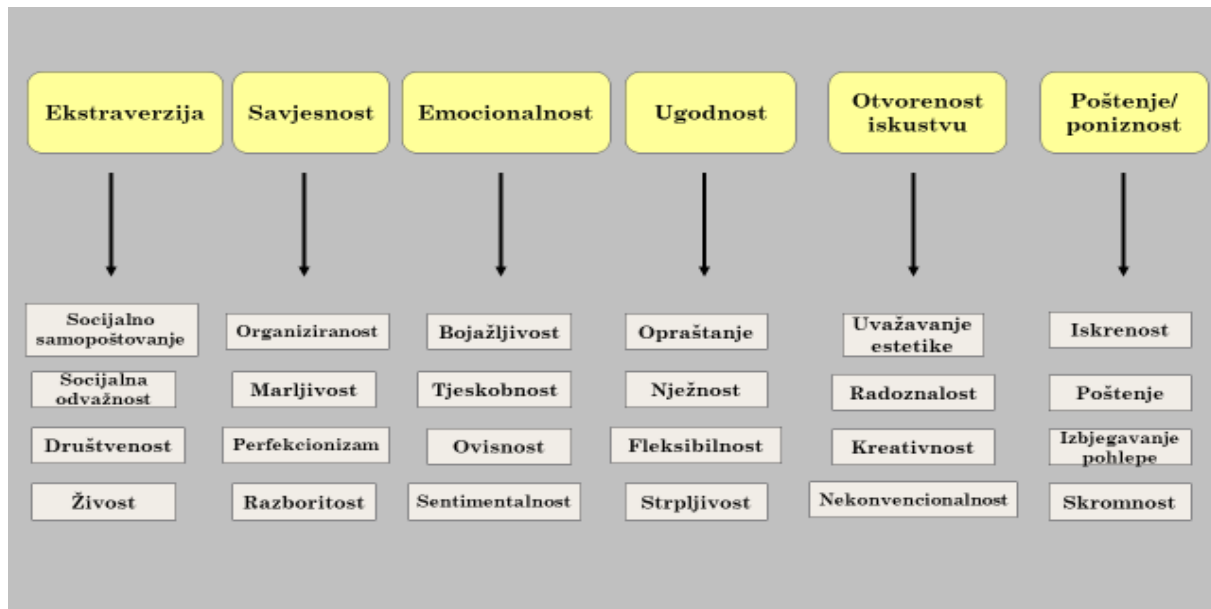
Ekstraverzija

Socijalno samopoštovanje

Socijalna odvažnost

Društvenost

Živost

Savjesnost

Organiziranost

Marljivost

Perfekcionizam

Razboritost

Emocionalnost

Bojažljivost

Tjeskobnost

Ovisnost

Sentimentalnost

Ugodnost

Opraštanje

Nježnost

Fleksibilnost

Strpljivost

Otvorenost iskustvu

Uvažavanje estetike

Radoznalost

Kreativnost

Nekonvencionalnost

Poštenje/ poniznost

Iskrenost

Poštenje

Izbjegavanje pohlepe

Skromnost